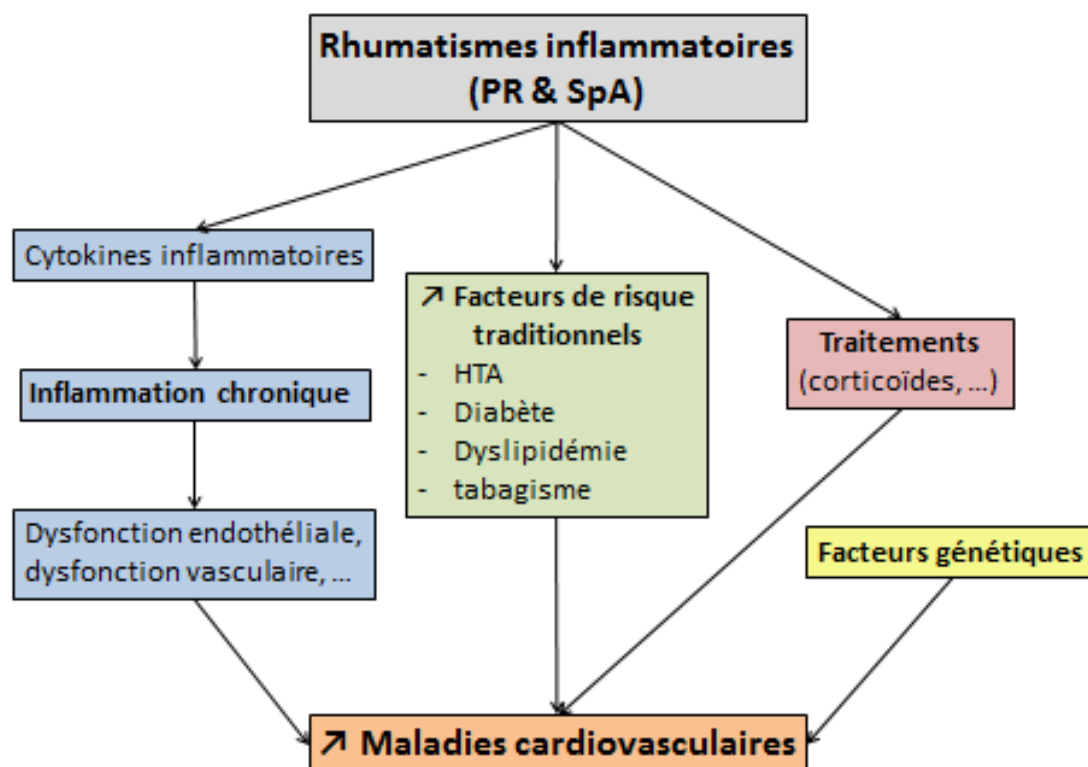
Rhumatismes inflammatoires (PR & SpA)

Cytokines inflammatoires

Inflammation chronique

Dysfonction endothéliale, dysfonction vasculaire, …

↗ Facteurs de risque traditionnels
- HTA
- Diabète
- Dyslipidémie
- tabagisme

Traitements (corticoïdes, …)

Facteurs génétiques

↗ Maladies cardiovasculaires